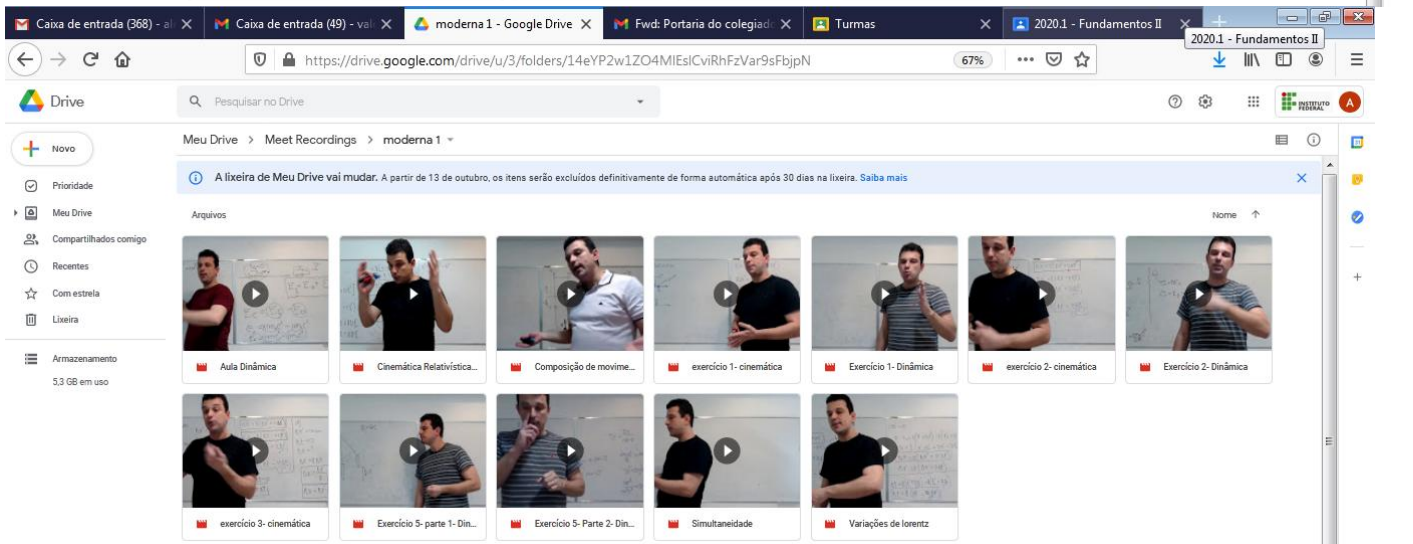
Caixa de entrada (368) - al ×
Caixa de entrada (49) - val ×
moderna 1 - Google Drive ×
Fwd: Portaria do colegiad ×
Turmas ×
2020.1 - Fundamentos II ×
2020.1 - Fundamentos II

https://drive.google.com/drive/u/3/folders/14eYP2w1ZO4MIEsICviRhFzVar9sFbjpN
67%

Drive
Pesquisar no Drive
INSTITUTO FEDERAL
A

Novo
Prioridade
Meu Drive
Compartilhados comigo
Recentes
Com estrela
Lixeira
Armazenamento
5,3 GB em uso

Meu Drive > Meet Recordings > moderna 1

A lixeira de Meu Drive vai mudar. A partir de 13 de outubro, os itens serão excluídos definitivamente de forma automática após 30 dias na lixeira. Saiba mais

Arquivos
Nome

Aula Dinâmica
Cinemática Relativística...
Composição de movime...
exercício 1- cinemática
Exercício 1- Dinâmica
exercício 2- cinemática
Exercício 2- Dinâmica
exercício 3- cinemática
Exercício 5- parte 1- Din...
Exercício 5- Parte 2- Din...
Simultaneidade
Variações de lorentz